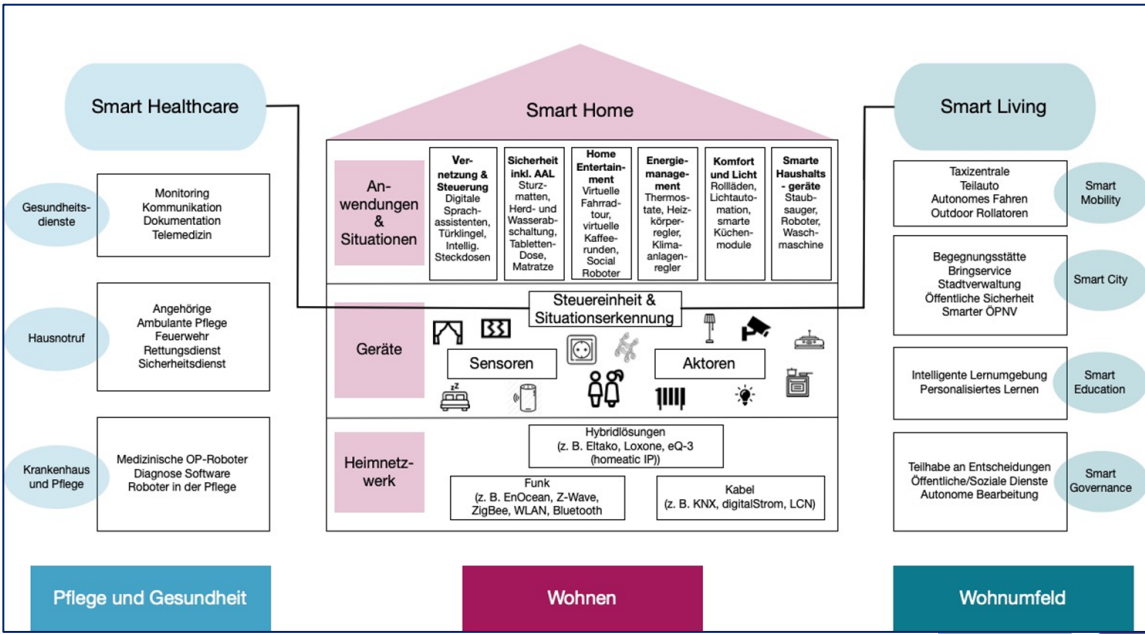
Smart Healthcare

Gesundheitsdienste

Monitoring
Kommunikation
Dokumentation
Telemedizin

Hausnotruf

Angehörige
Ambulante Pflege
Feuerwehr
Rettungsdienst
Sicherheitsdienst

Krankenhaus und Pflege

Medizinische OP-Roboter
Diagnose Software
Roboter in der Pflege

Smart Home

Anwendungen & Situationen

Vernetzung & Steuerung
Digitale Sprachassistenten, Türklingel, Intellig. Steckdosen

Sicherheit inkl. AAL
Sturzmatten, Herd- und Wasserabschaltung, Tabletten-Dose, Matratze

Home Entertainment
Virtuelle Fahrradtour, virtuelle Kaffeerunden, Social Roboter

Energiemanagement
Thermostate, Heizkörperregler, Klimaanlagenregler

Komfort und Licht
Rollläden, Lichtautomation, smarte Küchenmodule

Smarte Haushalts- geräte
Staubsauger, Roboter, Waschmaschine

Geräte

Steuereinheit & Situationserkennung

Sensoren

Aktoren

Heimnetzwerk

Hybridlösungen
(z. B. Eltako, Loxone, eQ-3 (homeatic IP))

Funk
(z. B. EnOcean, Z-Wave, ZigBee, WLAN, Bluetooth

Kabel
(z. B. KNX, digitalStrom, LCN)

Smart Living

Taxizentrale
Teilauto
Autonomes Fahren
Outdoor Rollatoren

Smart Mobility

Begegnungsstätte
Bringservice
Stadtverwaltung
Öffentliche Sicherheit
Smarter ÖPNV

Smart City

Intelligente Lernumgebung
Personalisiertes Lernen

Smart Education

Teilhabe an Entscheidungen
Öffentliche/Soziale Dienste
Autonome Bearbeitung

Smart Governance

Pflege und Gesundheit

Wohnen

Wohnumfeld